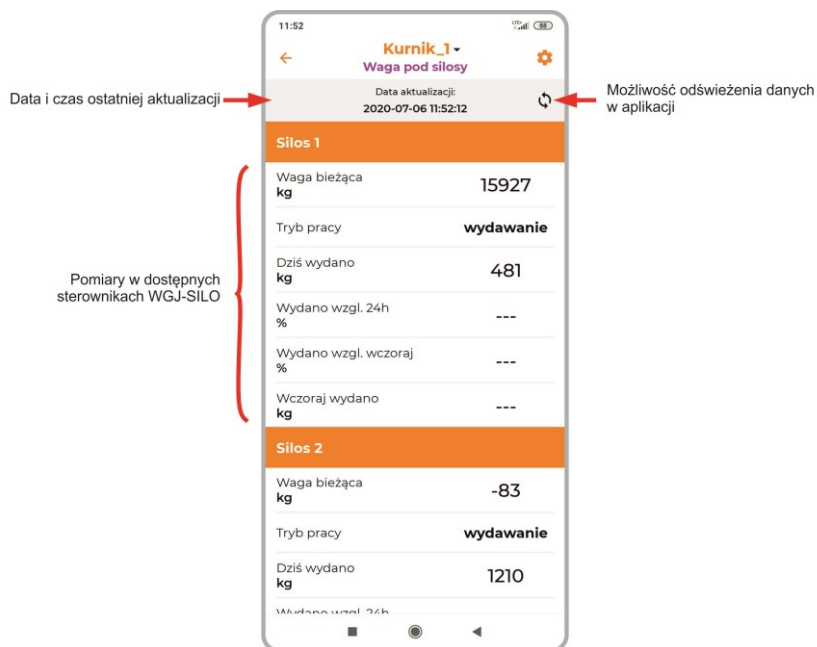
11:52

68

Kurnik_1
Waga pod silosy

Data i czas ostatniej aktualizacji

Data aktualizacji:
2020-07-06 11:52:12

Możliwość odświeżenia danych w aplikacji

Silos 1

Pomiary w dostępnych sterownikach WGJ-SILO

Waga bieżąca
kg
15927

Tryb pracy
wydawanie

Dziś wydano
kg
481

Wydano wzgl. 24h
%
---

Wydano wzgl. wczoraj
%
---

Wczoraj wydano
kg
---

Silos 2

Waga bieżąca
kg
-83

Tryb pracy
wydawanie

Dziś wydano
kg
1210

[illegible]